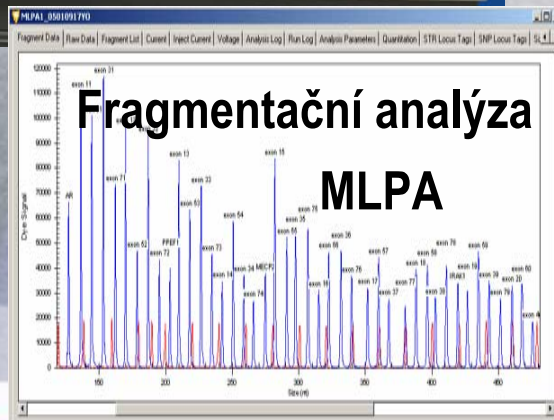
MLPA1_050109170

Fragment Data | Raw Data | Fragment List | Current | Inject Current | Voltage | Analysis Log | Run Log | Analysis Parameters | Quantitation | STR Locus Tags | SNP Locus Tags | SL

Fragmentační analýza

MLPA

120000
110000
100000
90000
80000
70000
60000
50000
40000
30000
20000
10000
0

Dye Signal

exon 31
exon 71
exon 13
exon 33
exon 53
exon 52
PPEF1
exon 72
exon 73
exon 54
exon 14
exon 34
MECP2
exon 74
exon 15
exon 55
exon 35
exon 75
exon 16
exon 36
exon 56
exon 76
exon 57
exon 17
exon 37
exon 77
exon 18
exon 58
exon 78
exon 38
exon 59
exon 39
exon 79
exon 60
exon 20
AR

100
150
200
250
300
350
400
450

Size (nt)